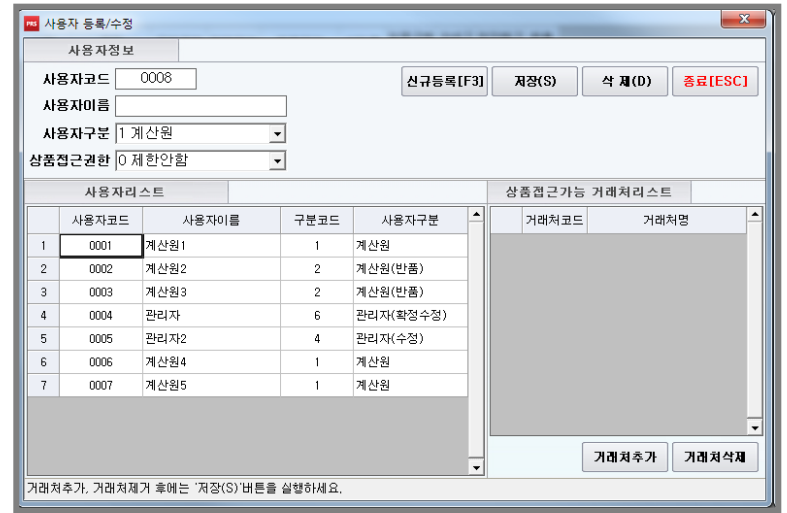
사용자 등록/수정

사용자정보

사용자코드 0008

사용자이름

사용자구분 1 계산원

상품접근권한 0 제한안함

신규등록[F3] 저장(S) 삭 제(D) 종료[ESC]

사용자리스트

|  | 사용자코드 | 사용자이름 | 구분코드 | 사용자구분 |
|---|---|---|---|---|
| 1 | 0001 | 계산원1 | 1 | 계산원 |
| 2 | 0002 | 계산원2 | 2 | 계산원(반품) |
| 3 | 0003 | 계산원3 | 2 | 계산원(반품) |
| 4 | 0004 | 관리자 | 6 | 관리자(확정수정) |
| 5 | 0005 | 관리자2 | 4 | 관리자(수정) |
| 6 | 0006 | 계산원4 | 1 | 계산원 |
| 7 | 0007 | 계산원5 | 1 | 계산원 |

상품접근가능 거래처리스트

| 거래처코드 | 거래처명 |
|---|---|

거래처추가 거래처삭제

거래처추가, 거래처제거 후에는 '저장(S)'버튼을 실행하세요.